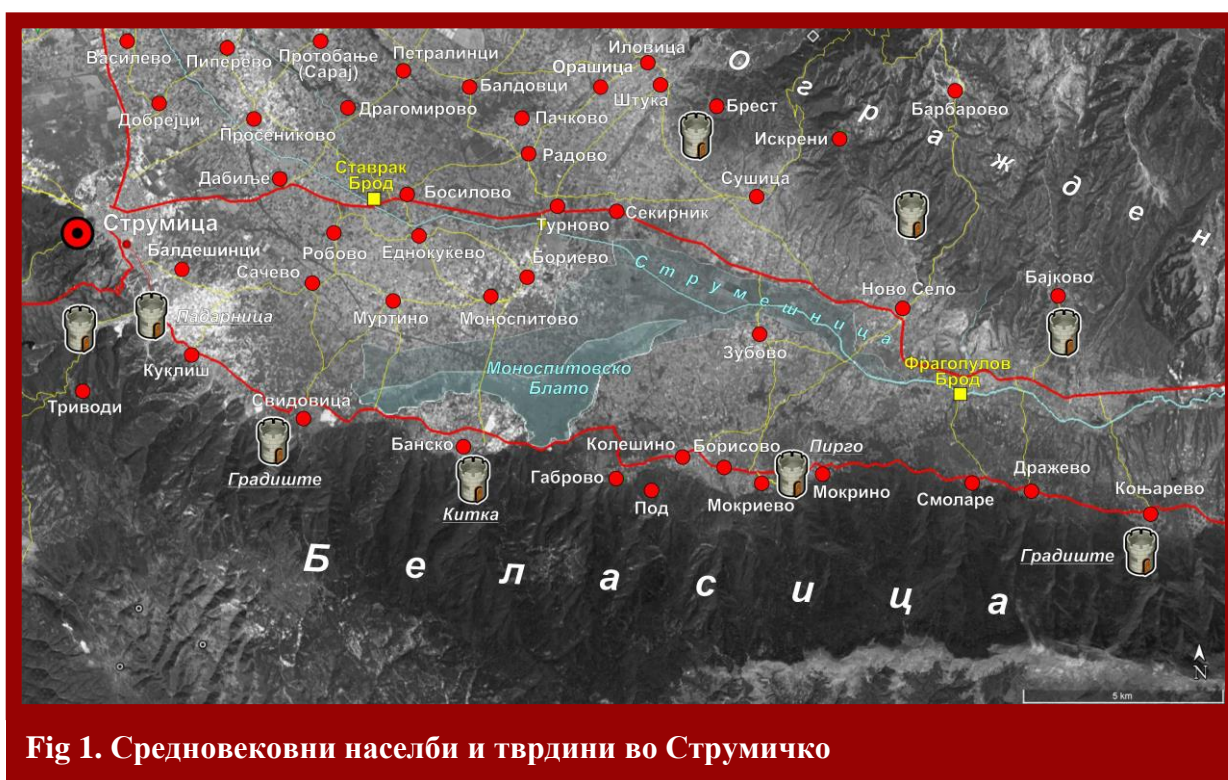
Василево
Пиперево
Протобање (Сарај)
Петралинци
Иловица
Орашица
Балдовци
Штука
Добрејци
Драгомирово
Брест
Барбарово
Просениково
Пачково
Искрени
Радово
Огражден
Дабиље
Ставрак Брод
Босилово
Сушица
Струмица
Турново
Секирник
Балдешинци
Робово
Еднокукево
Бориево
Сачево
Струмешница
Ново Село
Бајково
Палярница
Муртино
Моноспитово
Зубово
Куклиш
Моноспитовско Блато
Фрагопулов Брод
Триводи
Свидовица
Градиште
Банско
Колешино
Борисово
Пирго
Габрово
Мокрино
Дражево
Под
Мокриево
Смоларе
Коњарево
Китка
Градиште
Беласица
N
5 km

Fig 1. Средновековни населби и тврдини во Струмичко